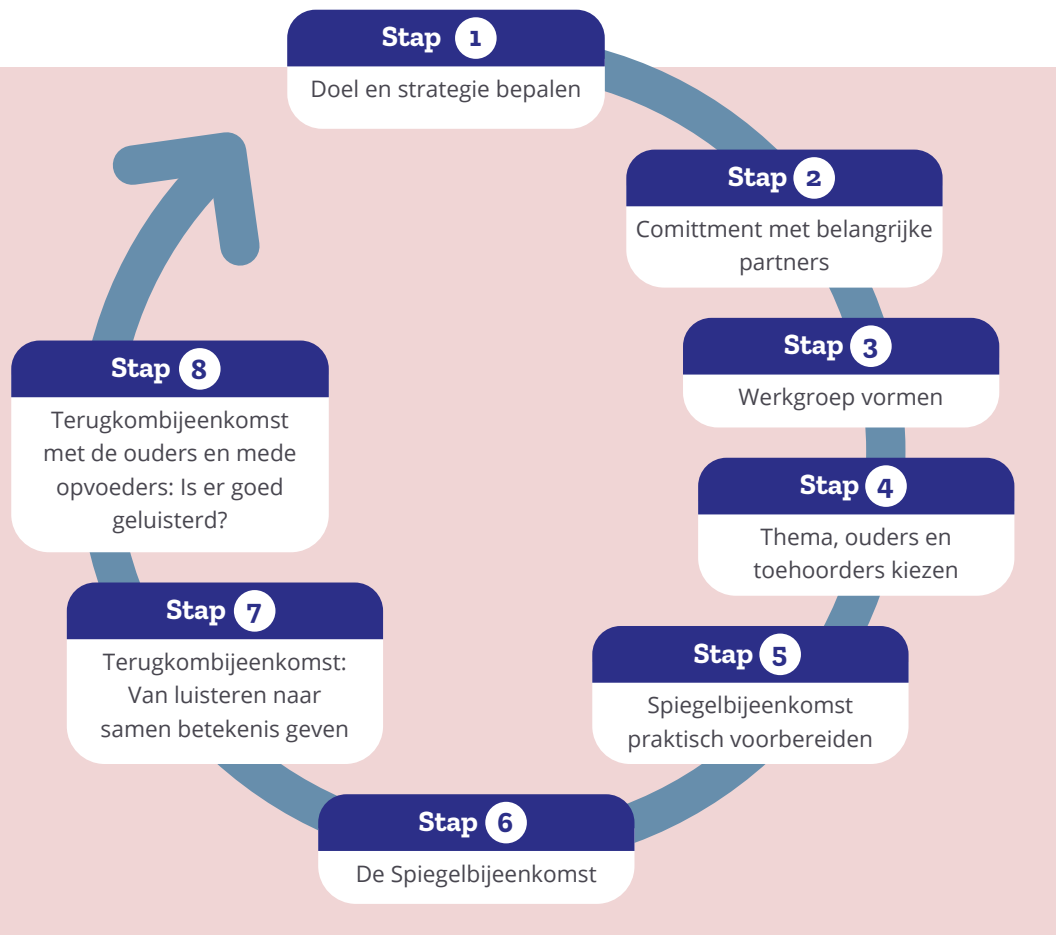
Stap 1
Doel en strategie bepalen

Stap 2
Comittment met belangrijke partners

Stap 3
Werkgroep vormen

Stap 4
Thema, ouders en toehoorders kiezen

Stap 5
Spiegelbijeenkomst praktisch voorbereiden

Stap 6
De Spiegelbijeenkomst

Stap 7
Terugkombijeenkomst: Van luisteren naar samen betekenis geven

Stap 8
Terugkombijeenkomst met de ouders en mede opvoeders: Is er goed geluisterd?